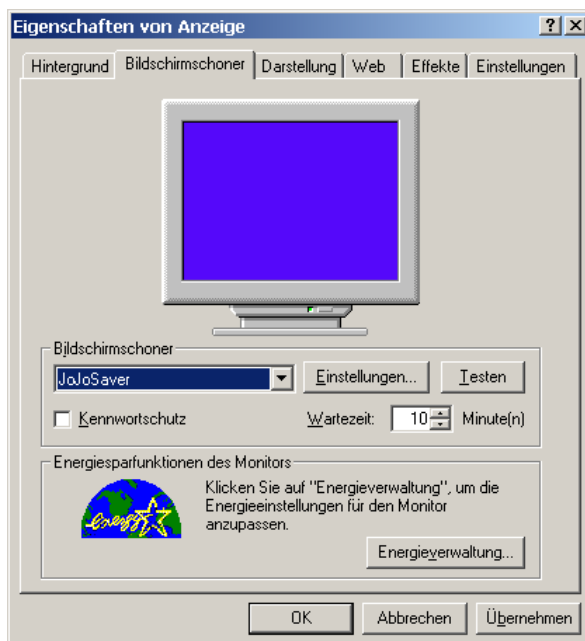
Eigenschaften von Anzeige

?

X

Hintergrund

Bildschirmschoner

Darstellung

Web

Effekte

Einstellungen

Bildschirmschoner

JoJoSaver

Einstellungen...

Testen

Kennwortschutz

Wartezeit:

10

Minute(n)

Energiesparfunktionen des Monitors

energy

Klicken Sie auf "Energieverwaltung", um die Energieeinstellungen für den Monitor anzupassen.

Energieverwaltung...

OK

Abbrechen

Übernehmen